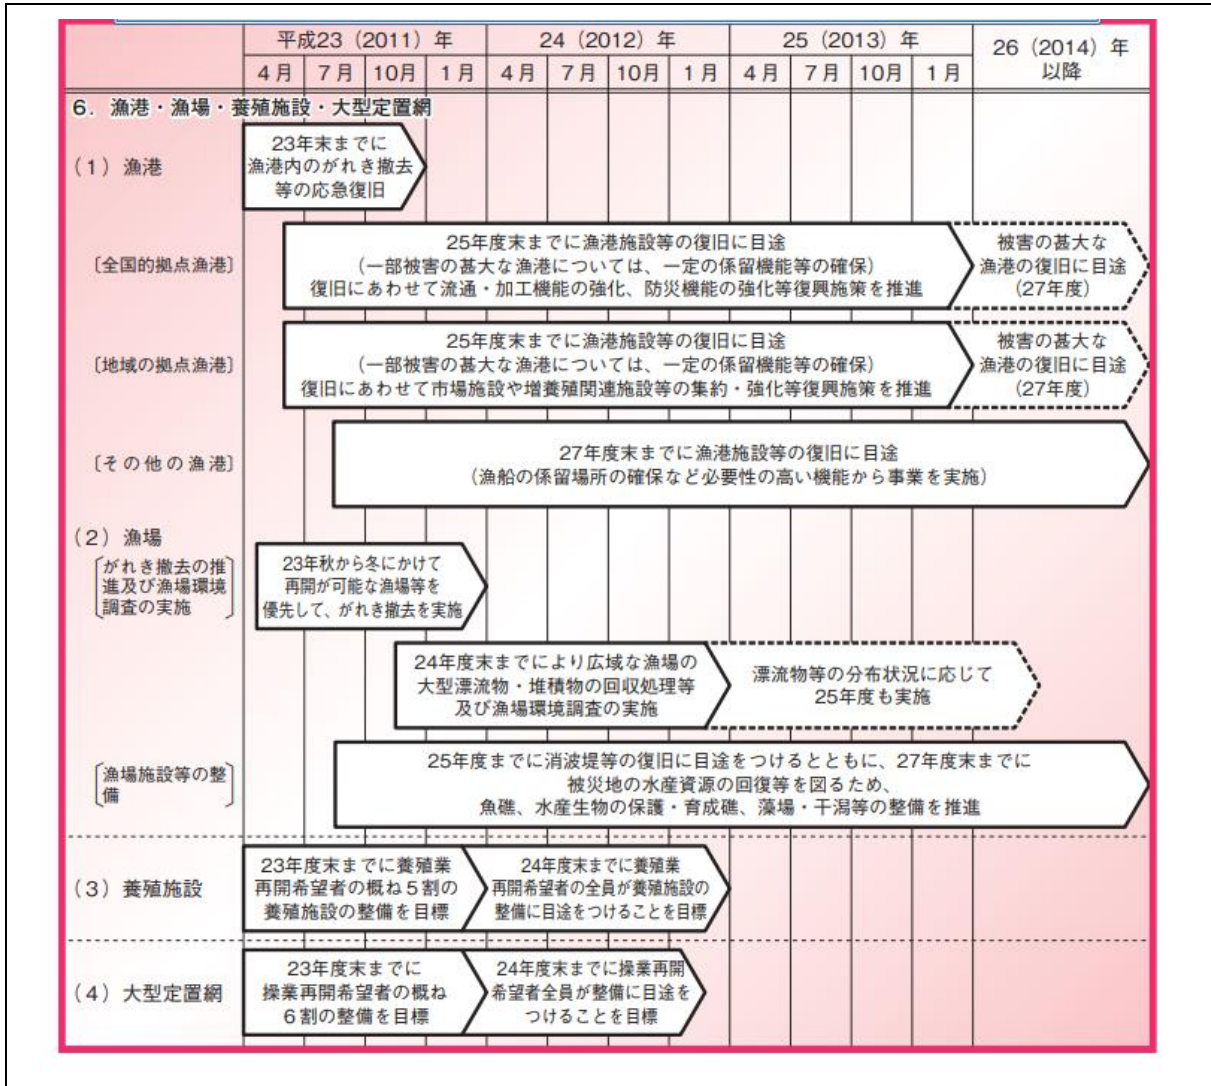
平成23（2011）年 | 24（2012）年 | 25（2013）年 | 26（2014）年以降

4月 7月 10月 1月 4月 7月 10月 1月 4月 7月 10月 1月

6．漁港・漁場・養殖施設・大型定置網

（1）漁港

23年末までに漁港内のがれき撤去等の応急復旧

〔全国的拠点漁港〕

25年度末までに漁港施設等の復旧に目途
（一部被害の甚大な漁港については、一定の係留機能等の確保）
復旧にあわせて流通・加工機能の強化、防災機能の強化等復興施策を推進

被害の甚大な漁港の復旧に目途（27年度）

〔地域の拠点漁港〕

25年度末までに漁港施設等の復旧に目途
（一部被害の甚大な漁港については、一定の係留機能等の確保）
復旧にあわせて市場施設や増養殖関連施設等の集約・強化等復興施策を推進

被害の甚大な漁港の復旧に目途（27年度）

〔その他の漁港〕

27年度末までに漁港施設等の復旧に目途
（漁船の係留場所の確保など必要性の高い機能から事業を実施）

（2）漁場

〔がれき撤去の推進及び漁場環境調査の実施〕

23年秋から冬にかけて再開が可能な漁場等を優先して、がれき撤去を実施

24年度末までにより広域な漁場の大型漂流物・堆積物の回収処理等及び漁場環境調査の実施

漂流物等の分布状況に応じて25年度も実施

〔漁場施設等の整備〕

25年度までに消波堤等の復旧に目途をつけるとともに、27年度末までに被災地の水産資源の回復等を図るため、魚礁、水産生物の保護・育成礁、藻場・干潟等の整備を推進

（3）養殖施設

23年度末までに養殖業再開希望者の概ね5割の養殖施設の整備を目標

24年度末までに養殖業再開希望者の全員が養殖施設の整備に目途をつけることを目標

（4）大型定置網

23年度末までに操業再開希望者の概ね6割の整備を目標

24年度末までに操業再開希望者全員が整備に目途をつけることを目標